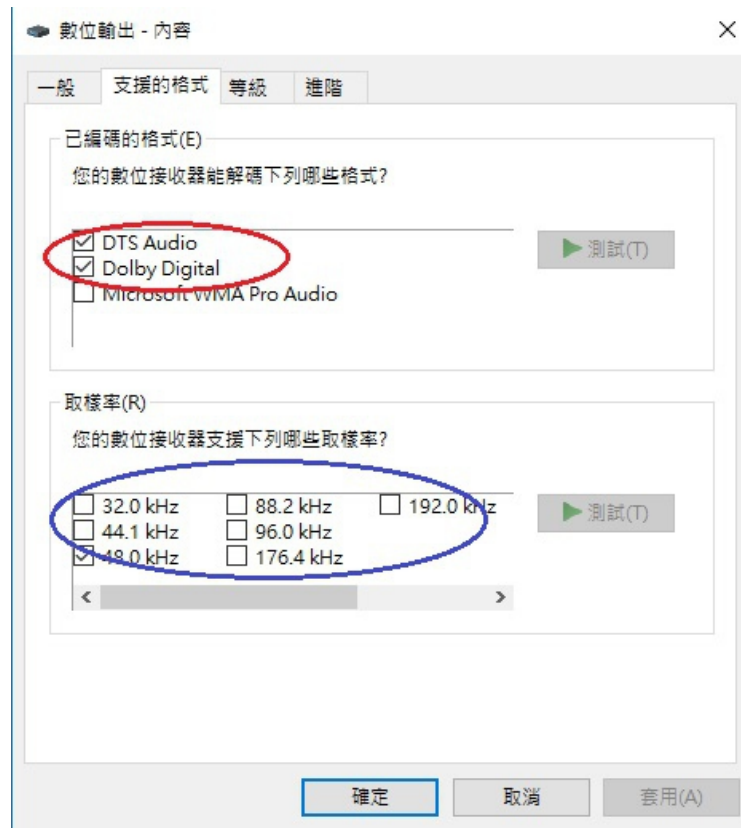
數位輸出 - 內容

×

一般 | 支援的格式 | 等級 | 進階

已編碼的格式(E)

您的數位接收器能解碼下列哪些格式?

☑ DTS Audio
☑ Dolby Digital
☐ Microsoft WMA Pro Audio

▶ 測試(T)

取樣率(R)

您的數位接收器支援下列哪些取樣率?

☐ 32.0 kHz ☐ 88.2 kHz ☐ 192.0 kHz
☐ 44.1 kHz ☐ 96.0 kHz
☑ 48.0 kHz ☐ 176.4 kHz

▶ 測試(T)

確定 | 取消 | 套用(A)